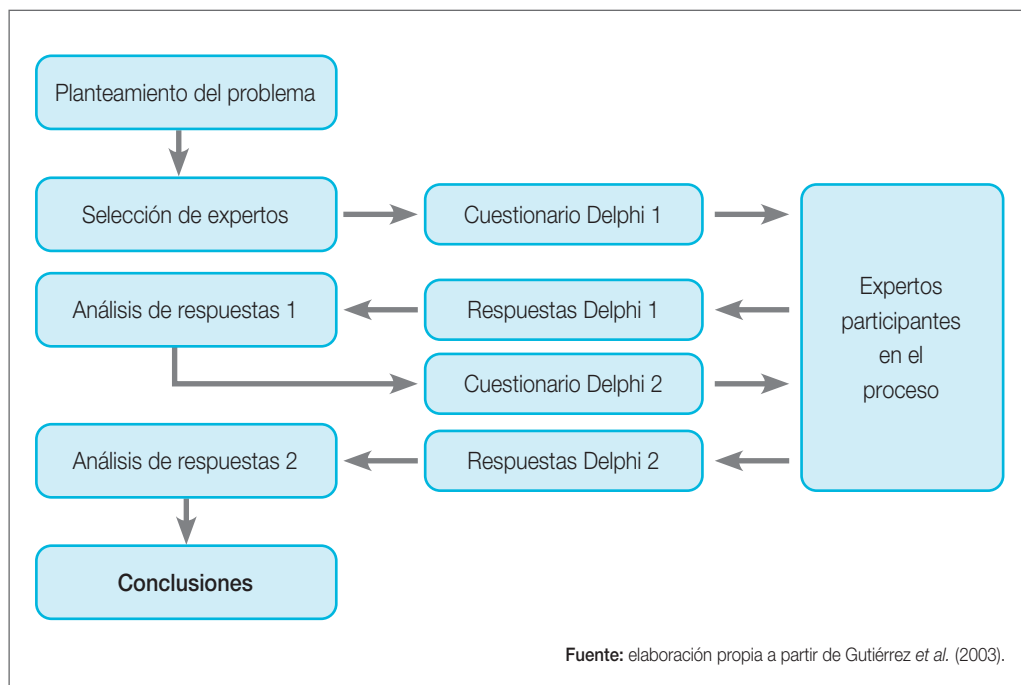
Planteamiento del problema

Selección de expertos

Cuestionario Delphi 1

Análisis de respuestas 1

Respuestas Delphi 1

Cuestionario Delphi 2

Expertos participantes en el proceso

Análisis de respuestas 2

Respuestas Delphi 2

Conclusiones

Fuente: elaboración propia a partir de Gutiérrez et al. (2003).